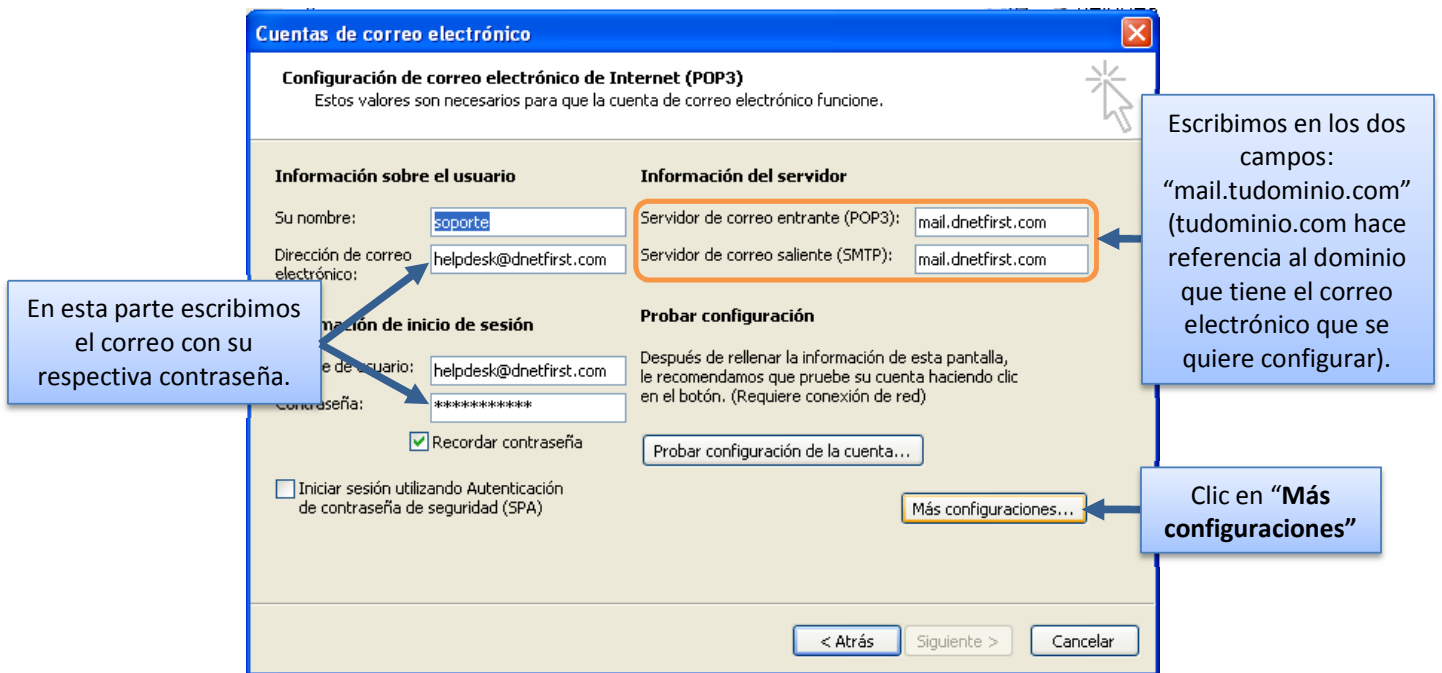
Cuentas de correo electrónico

Configuración de correo electrónico de Internet (POP3)
Estos valores son necesarios para que la cuenta de correo electrónico funcione.

Información sobre el usuario

Su nombre: soporte

Dirección de correo electrónico: helpdesk@dnetfirst.com

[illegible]mación de inicio de sesión

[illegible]e de usuario: helpdesk@dnetfirst.com

Contraseña: ***********

Recordar contraseña

Iniciar sesión utilizando Autenticación de contraseña de seguridad (SPA)

Información del servidor

Servidor de correo entrante (POP3): mail.dnetfirst.com

Servidor de correo saliente (SMTP): mail.dnetfirst.com

Probar configuración

Después de rellenar la información de esta pantalla, le recomendamos que pruebe su cuenta haciendo clic en el botón. (Requiere conexión de red)

Probar configuración de la cuenta...

Más configuraciones...

< Atrás Siguiente > Cancelar

En esta parte escribimos el correo con su respectiva contraseña.

Escribimos en los dos campos: “mail.tudominio.com” (tudominio.com hace referencia al dominio que tiene el correo electrónico que se quiere configurar).

Clic en “**Más configuraciones”**